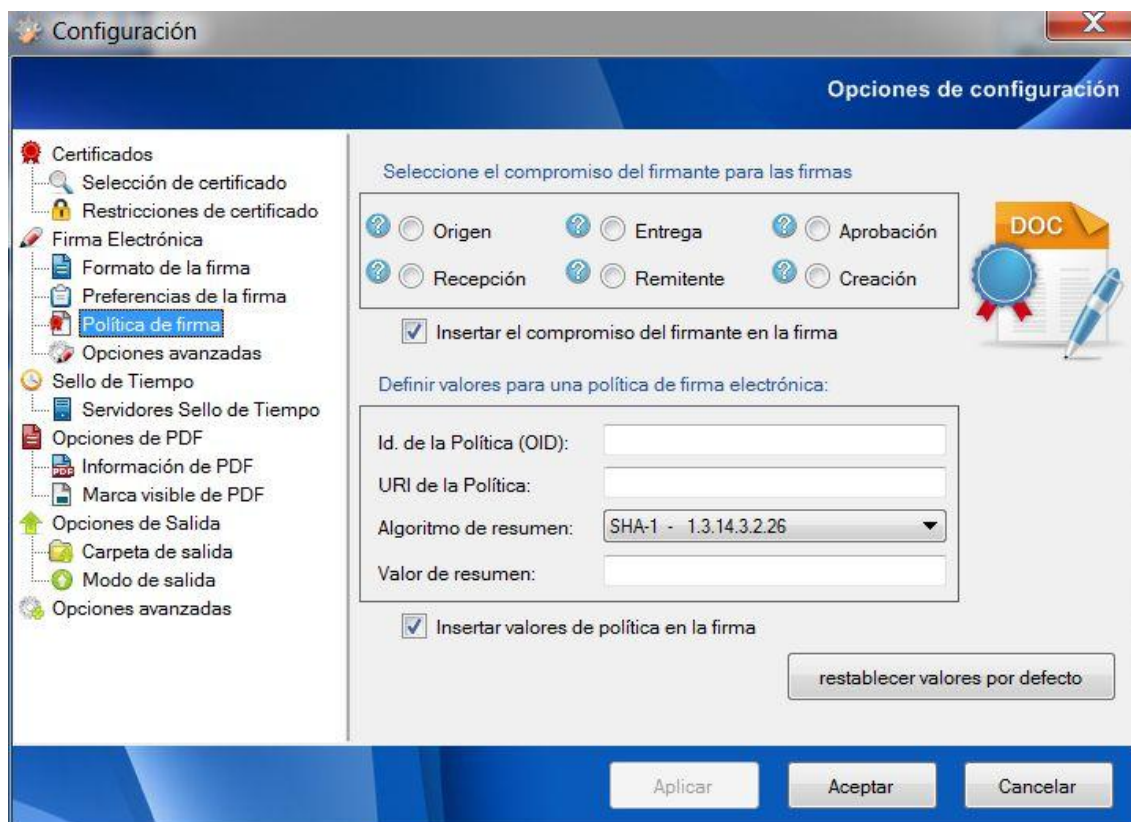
Configuración

X

Opciones de configuración

Certificados
Selección de certificado
Restricciones de certificado
Firma Electrónica
Formato de la firma
Preferencias de la firma
Política de firma
Opciones avanzadas
Sello de Tiempo
Servidores Sello de Tiempo
Opciones de PDF
Información de PDF
Marca visible de PDF
Opciones de Salida
Carpeta de salida
Modo de salida
Opciones avanzadas

Seleccione el compromiso del firmante para las firmas

Origen
Entrega
Aprobación
Recepción
Remitente
Creación

DOC

Insertar el compromiso del firmante en la firma

Definir valores para una política de firma electrónica:

Id. de la Política (OID):
URI de la Política:
Algoritmo de resumen: SHA-1 - 1.3.14.3.2.26
Valor de resumen:

Insertar valores de política en la firma

restablecer valores por defecto

Aplicar
Aceptar
Cancelar